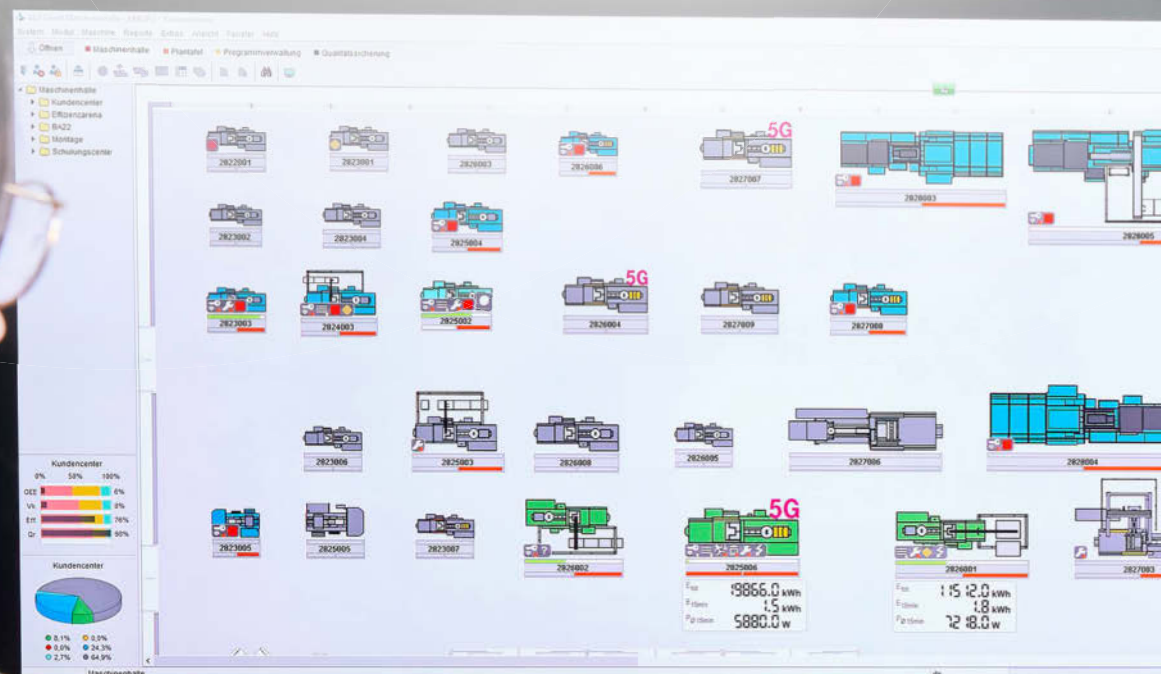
System Modul Maschine Reports Extras Ansicht Fenster Hilfe

Öffnen
Maschinenhalle
Plantafel
Programmverwaltung
Qualitätssicherung

Maschinenhalle
Kundencenter
Effizienzarena
BA22
Montage
Schulungscenter

2022001
2023001
2026003
2026006
5G
2027007
2028003
2028005
2023002
2023004
2025004
5G
2023003
2024003
2025002
2026004
2027009
2027008
2023006
2025003
2026008
2026005
2027006
2028004
5G
2023005
2025005
2023007
2026002
2026006
2026001
2027003

$E_{ges}$ 19866.0 kWh
$E_{15min}$ 1.5 kWh
$P_{\varnothing 15min}$ 5880.0 W

$E_{ges}$ 11512.0 kWh
$E_{15min}$ 1.8 kWh
$P_{\varnothing 15min}$ 7218.0 W

Kundencenter
0% 50% 100%
OEE 6%
Vn 8%
Eff 76%
Qr 90%

Kundencenter
8,1% 0,0%
0,6% 24,3%
2,7% 64,9%

Maschinenhalle